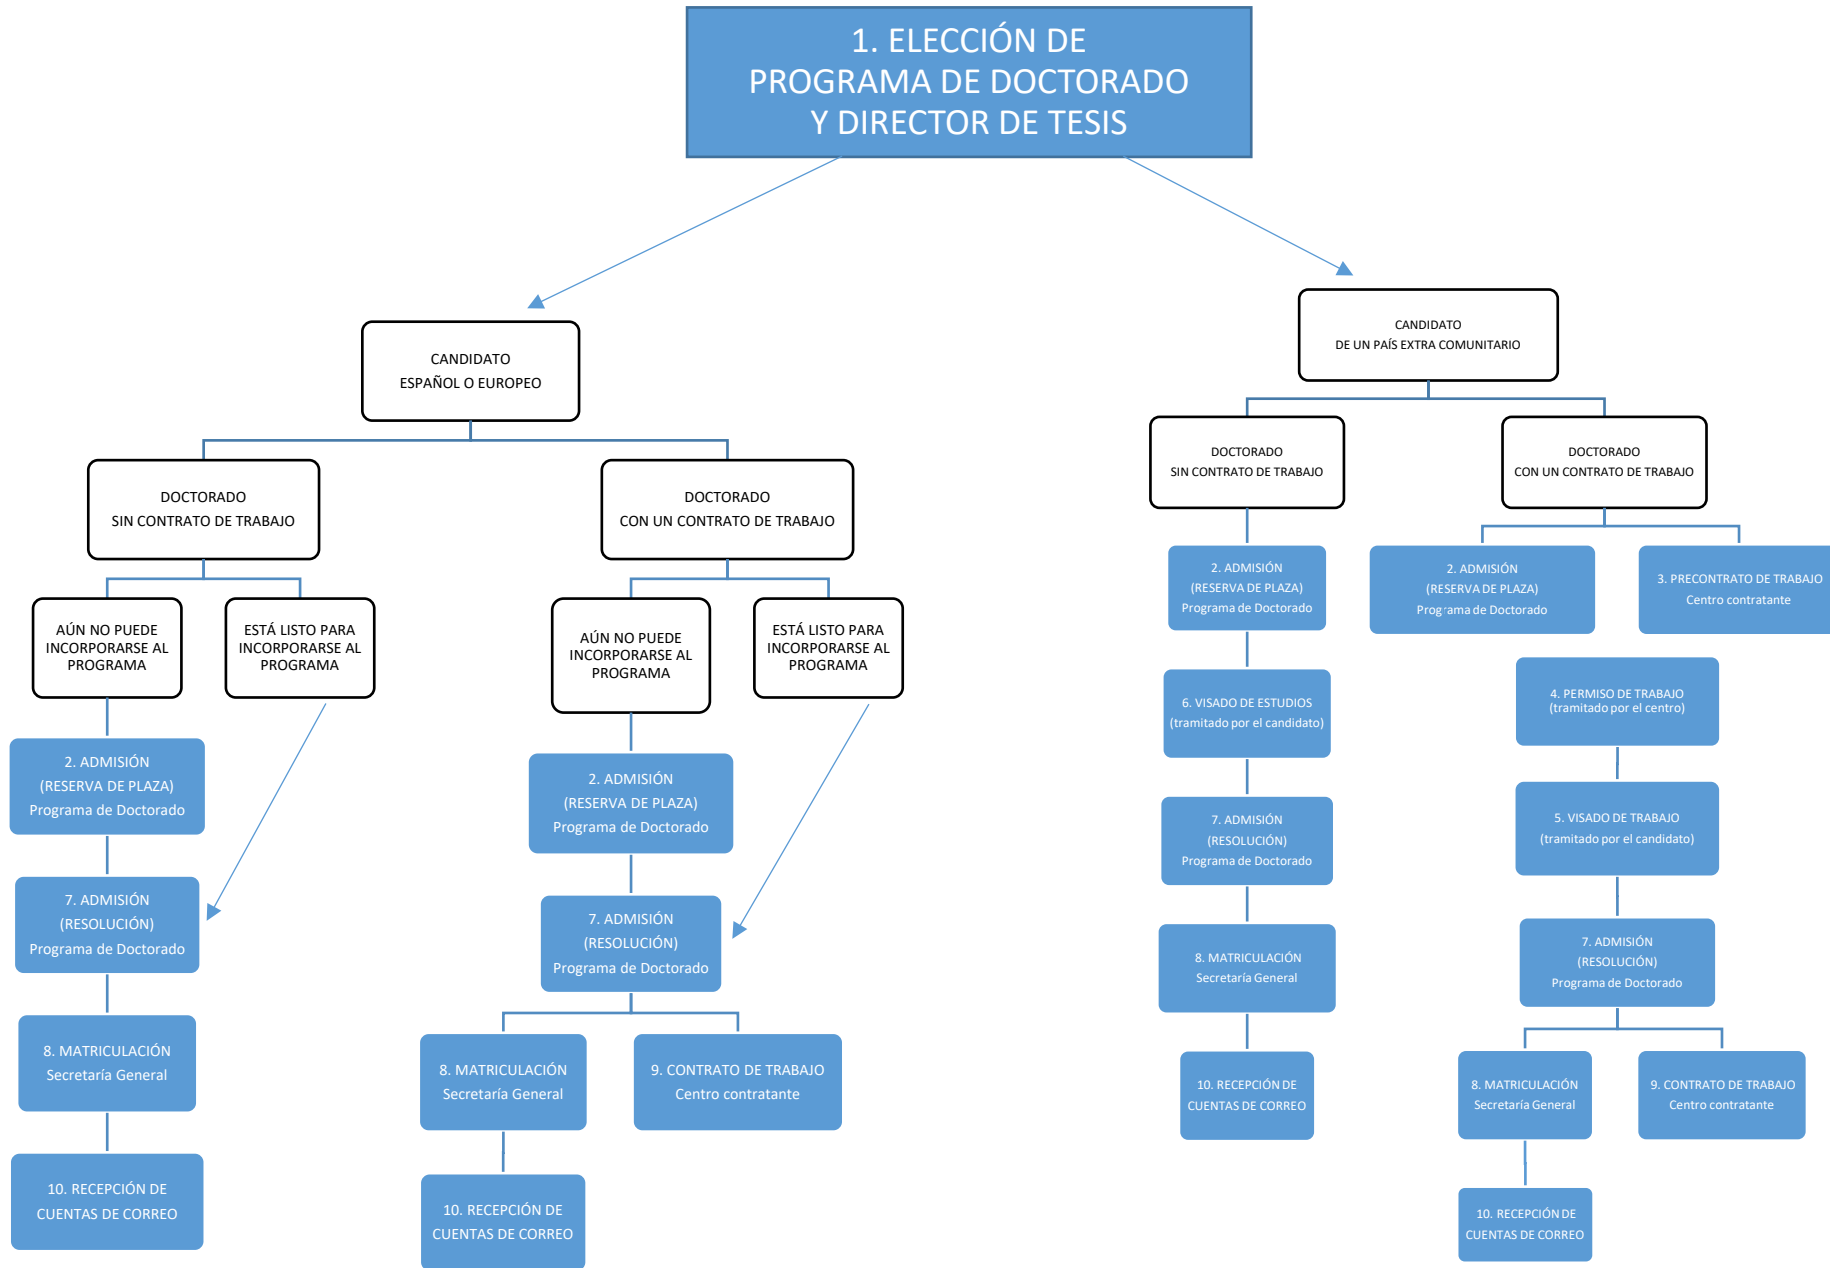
1. ELECCIÓN DE PROGRAMA DE DOCTORADO Y DIRECTOR DE TESIS

CANDIDATO
ESPAÑOL O EUROPEO

DOCTORADO
SIN CONTRATO DE TRABAJO

AÚN NO PUEDE INCORPORARSE AL PROGRAMA

2. ADMISIÓN
(RESERVA DE PLAZA)
Programa de Doctorado

7. ADMISIÓN
(RESOLUCIÓN)
Programa de Doctorado

8. MATRICULACIÓN
Secretaría General

10. RECEPCIÓN DE CUENTAS DE CORREO

ESTÁ LISTO PARA INCORPORARSE AL PROGRAMA

DOCTORADO
CON UN CONTRATO DE TRABAJO

AÚN NO PUEDE INCORPORARSE AL PROGRAMA

2. ADMISIÓN
(RESERVA DE PLAZA)
Programa de Doctorado

7. ADMISIÓN
(RESOLUCIÓN)
Programa de Doctorado

8. MATRICULACIÓN
Secretaría General

10. RECEPCIÓN DE CUENTAS DE CORREO

9. CONTRATO DE TRABAJO
Centro contratante

ESTÁ LISTO PARA INCORPORARSE AL PROGRAMA

CANDIDATO
DE UN PAÍS EXTRA COMUNITARIO

DOCTORADO
SIN CONTRATO DE TRABAJO

2. ADMISIÓN
(RESERVA DE PLAZA)
Programa de Doctorado

6. VISADO DE ESTUDIOS
(tramitado por el candidato)

7. ADMISIÓN
(RESOLUCIÓN)
Programa de Doctorado

8. MATRICULACIÓN
Secretaría General

10. RECEPCIÓN DE CUENTAS DE CORREO

DOCTORADO
CON UN CONTRATO DE TRABAJO

2. ADMISIÓN
(RESERVA DE PLAZA)
Programa de Doctorado

3. PRECONTRATO DE TRABAJO
Centro contratante

4. PERMISO DE TRABAJO
(tramitado por el centro)

5. VISADO DE TRABAJO
(tramitado por el candidato)

7. ADMISIÓN
(RESOLUCIÓN)
Programa de Doctorado

8. MATRICULACIÓN
Secretaría General

9. CONTRATO DE TRABAJO
Centro contratante

10. RECEPCIÓN DE CUENTAS DE CORREO